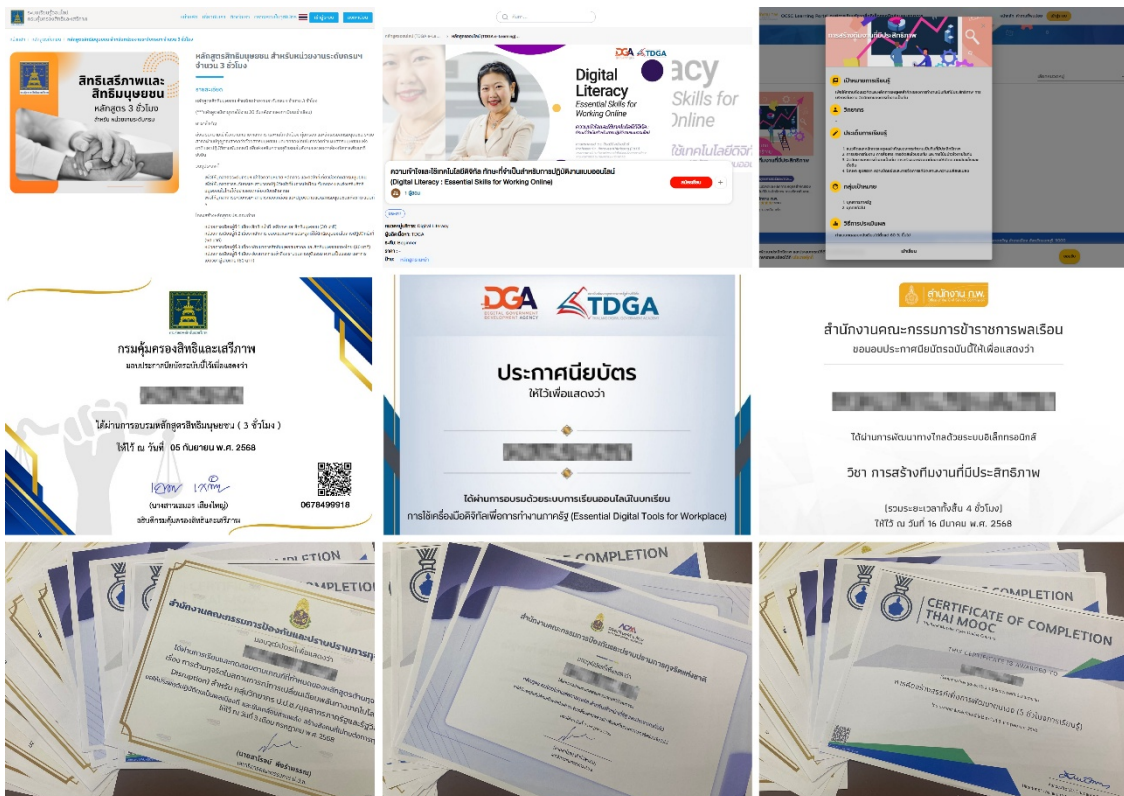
สิทธิเสรีภาพและสิทธิมนุษยชน
หลักสูตร 3 ชั่วโมง

หลักสูตรสิทธิมนุษยชน สำหรับหน่วยงานระดับกระทรวง จำนวน 3 ชั่วโมง

Digital Literacy
Essential Skills for Working Online

DGA TDGA

acy
Skills for
Online

ความเข้าใจและใช้เทคโนโลยีดิจิทัล ทักษะที่จำเป็นสำหรับการปฏิบัติงานแบบออนไลน์ (Digital Literacy : Essential Skills for Working Online)

กรมคุ้มครองสิทธิและเสรีภาพ
ขอมอบประกาศนียบัตรฉบับนี้ไว้เพื่อแสดงว่า

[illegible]

ได้ผ่านการอบรมหลักสูตรสิทธิมนุษยชน ( 3 ชั่วโมง )
ให้ไว้ ณ วันที่ 05 กันยายน พ.ศ. 2568

0678499918

DGA
TDGA

ประกาศนียบัตร
ให้ไว้เพื่อแสดงว่า

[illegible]

ได้ผ่านการอบรมด้วยระบบการเรียนออนไลน์ในบทเรียน
การใช้เครื่องมือดิจิทัลเพื่อการทำงานภาครัฐ (Essential Digital Tools for Workplace)

สำนักงาน ก.พ.

สำนักงานคณะกรรมการข้าราชการพลเรือน
ขอมอบประกาศนียบัตรฉบับนี้ให้เพื่อแสดงว่า

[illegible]

ได้ผ่านการพัฒนาทางไกลด้วยระบบอิเล็กทรอนิกส์
วิชา การสร้างทีมงานที่มีประสิทธิภาพ
(รวมระยะเวลาทั้งสิ้น 4 ชั่วโมง)
ให้ไว้ ณ วันที่ 16 มีนาคม พ.ศ. 2568

สำนักงานคณะกรรมการป้องกันและปราบปรามการทุจริต

COMPLETION

CERTIFICATE OF COMPLETION
THAI MOOC